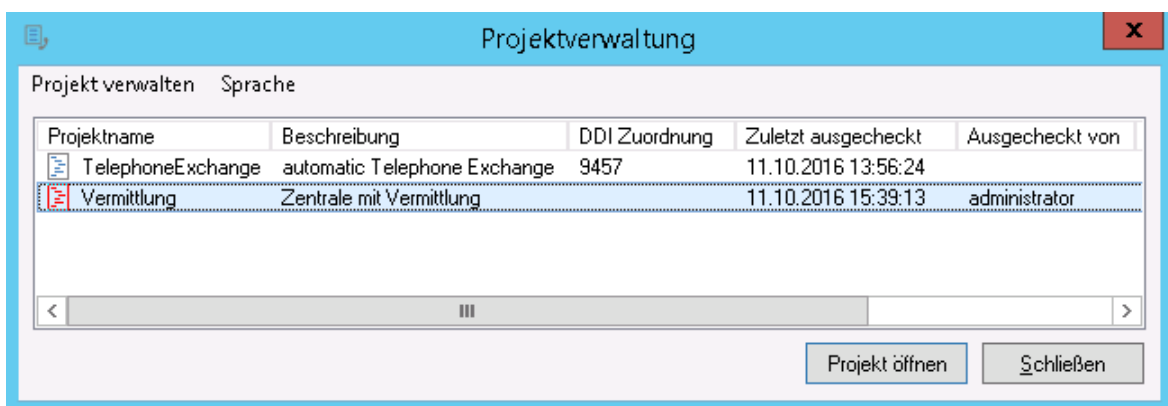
Projektverwaltung

Projekt verwalten Sprache

| Projektname | Beschreibung | DDI Zuordnung | Zuletzt ausgecheckt | Ausgecheckt von |
|---|---|---|---|---|
| TelephoneExchange | automatic Telephone Exchange | 9457 | 11.10.2016 13:56:24 | |
| Vermittlung | Zentrale mit Vermittlung | | 11.10.2016 15:39:13 | administrator |

Projekt öffnen Schließen